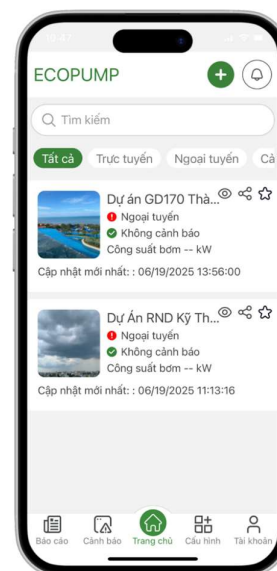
ECOPUMP

Tìm kiếm

Tất cả
Trực tuyến
Ngoại tuyến
Cả

Dự án GD170 Thà...
Ngoại tuyến
Không cảnh báo
Công suất bơm -- kW
Cập nhật mới nhất: : 06/19/2025 13:56:00

Dự Án RND Kỹ Th...
Ngoại tuyến
Không cảnh báo
Công suất bơm -- kW
Cập nhật mới nhất: : 06/19/2025 11:13:16

Báo cáo
Cảnh báo
Trang chủ
Cấu hình
Tài khoản